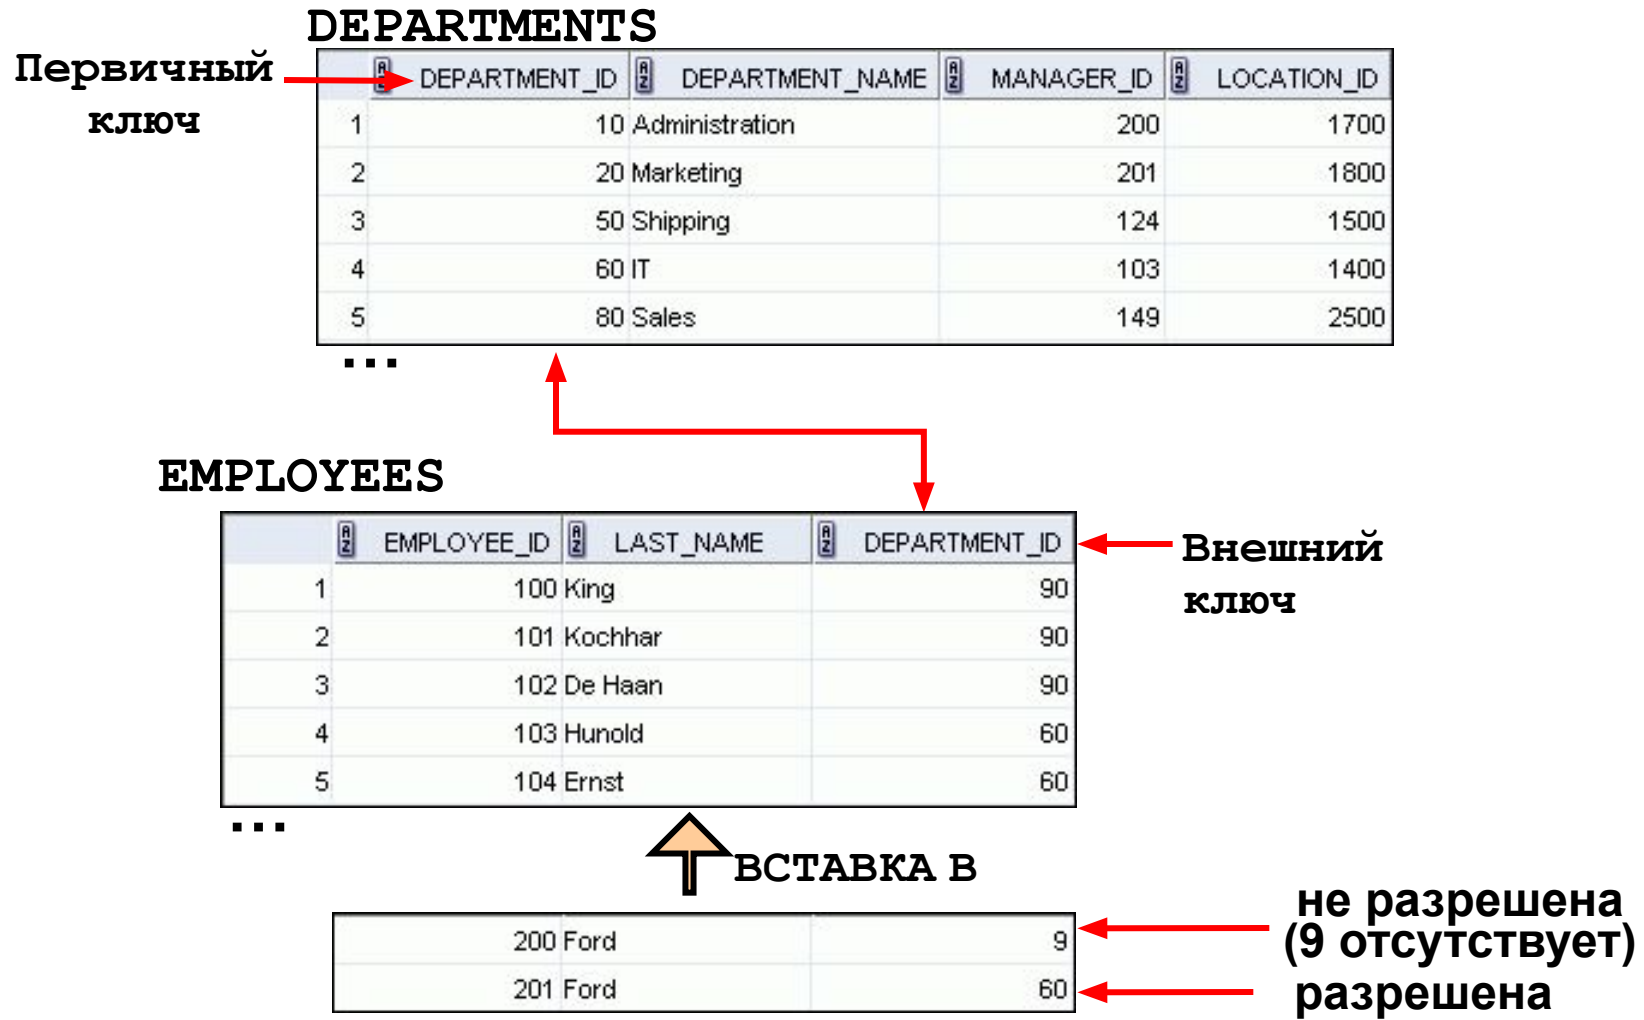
DEPARTMENTS

Первичный ключ

| | DEPARTMENT_ID | DEPARTMENT_NAME | MANAGER_ID | LOCATION_ID |
|---|---|---|---|---|
| 1 | 10 | Administration | 200 | 1700 |
| 2 | 20 | Marketing | 201 | 1800 |
| 3 | 50 | Shipping | 124 | 1500 |
| 4 | 60 | IT | 103 | 1400 |
| 5 | 80 | Sales | 149 | 2500 |

...

EMPLOYEES

| | EMPLOYEE_ID | LAST_NAME | DEPARTMENT_ID |
|---|---|---|---|
| 1 | 100 | King | 90 |
| 2 | 101 | Kochhar | 90 |
| 3 | 102 | De Haan | 90 |
| 4 | 103 | Hunold | 60 |
| 5 | 104 | Ernst | 60 |

...

Внешний ключ

ВСТАВКА В

| | | |
|---|---|---|
| 200 | Ford | 9 |
| 201 | Ford | 60 |

не разрешена (9 отсутствует)

разрешена